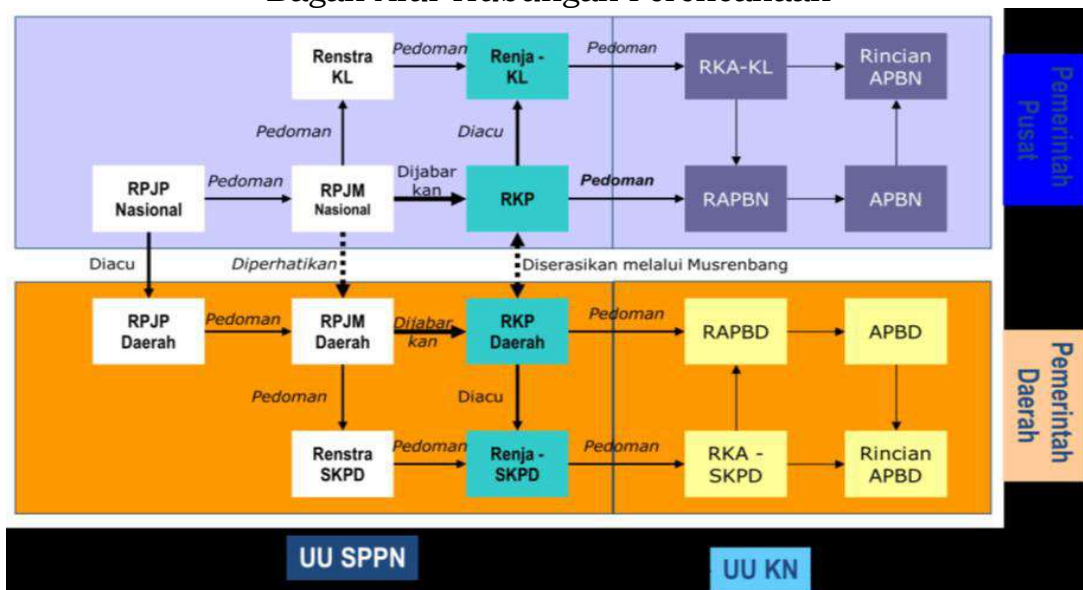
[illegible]

Renstra KL

Pedoman

Renja - KL

Pedoman

RKA-KL

Rincian APBN

Pemerintah Pusat

Pedoman

Diacu

RPJP Nasional

Pedoman

RPJM Nasional

Dijabarkan

RKP

Pedoman

RAPBN

APBN

Diacu

Diperhatikan

Diserasikan melalui Musrenbang

RPJP Daerah

Pedoman

RPJM Daerah

Dijabarkan

RKP Daerah

Pedoman

RAPBD

APBD

Pemerintah Daerah

Pedoman

Diacu

Renstra SKPD

Pedoman

Renja - SKPD

Pedoman

RKA - SKPD

Rincian APBD

UU SPPN

UU KN